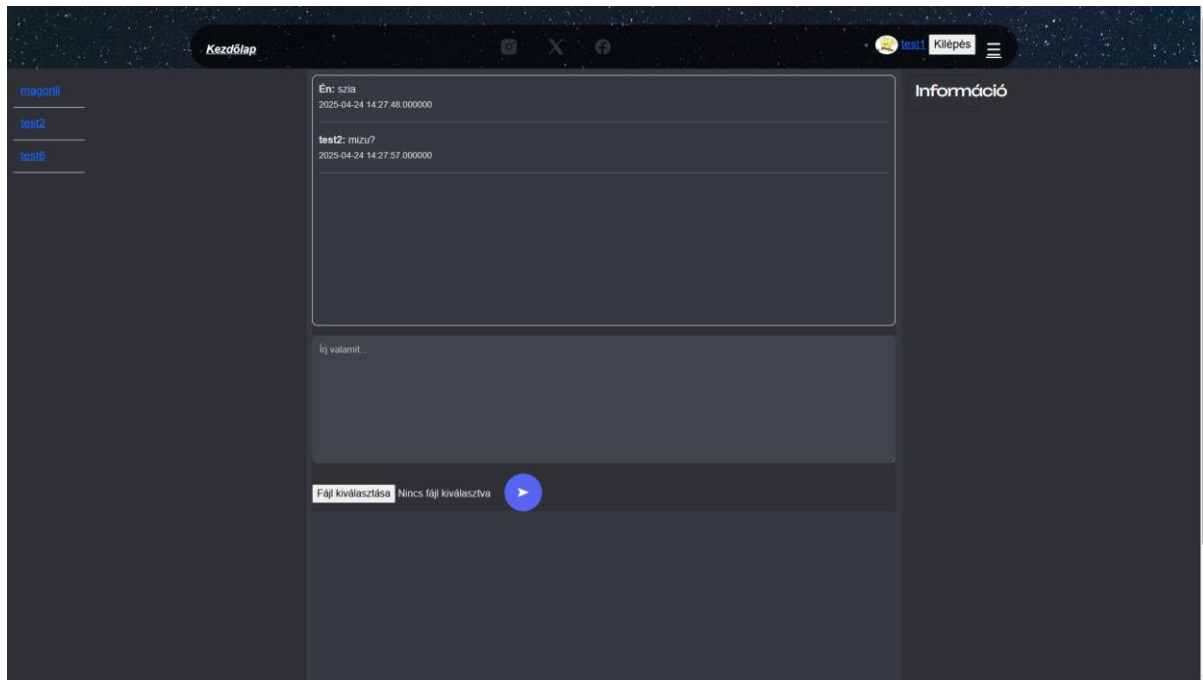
Kezdőlap

test1 Kilépés

magorlli

test2

test6

**Én:** szia
2025-04-24 14:27:48.000000

**test2:** mizu?
2025-04-24 14:27:57.000000

Írj valamit...

Fájl kiválasztása Nincs fájl kiválasztva

Információ